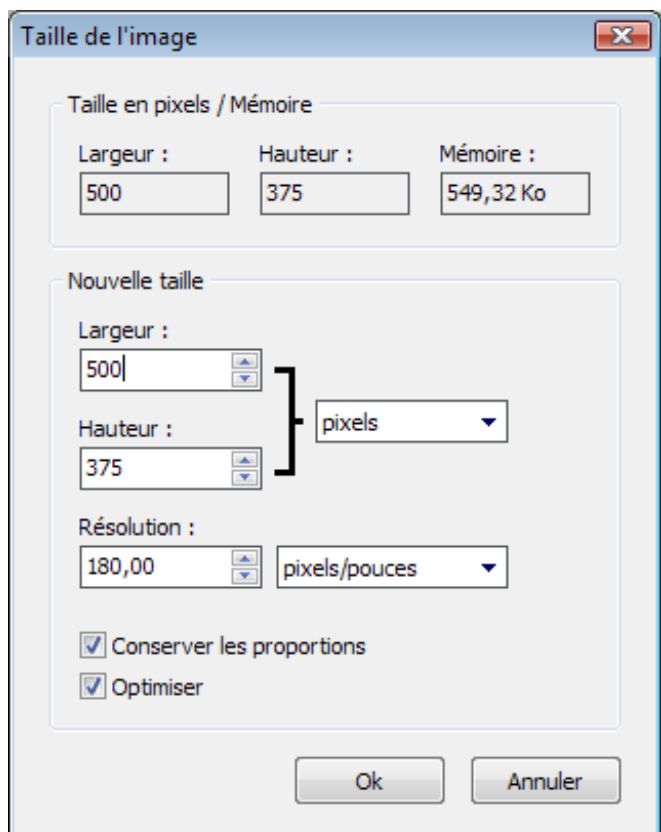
Taille de l'image

Taille en pixels / Mémoire

Largeur :
500

Hauteur :
375

Mémoire :
549,32 Ko

Nouvelle taille

Largeur :
500

Hauteur :
375

pixels

Résolution :
180,00

pixels/pouces

Conserver les proportions

Optimiser

Ok

Annuler